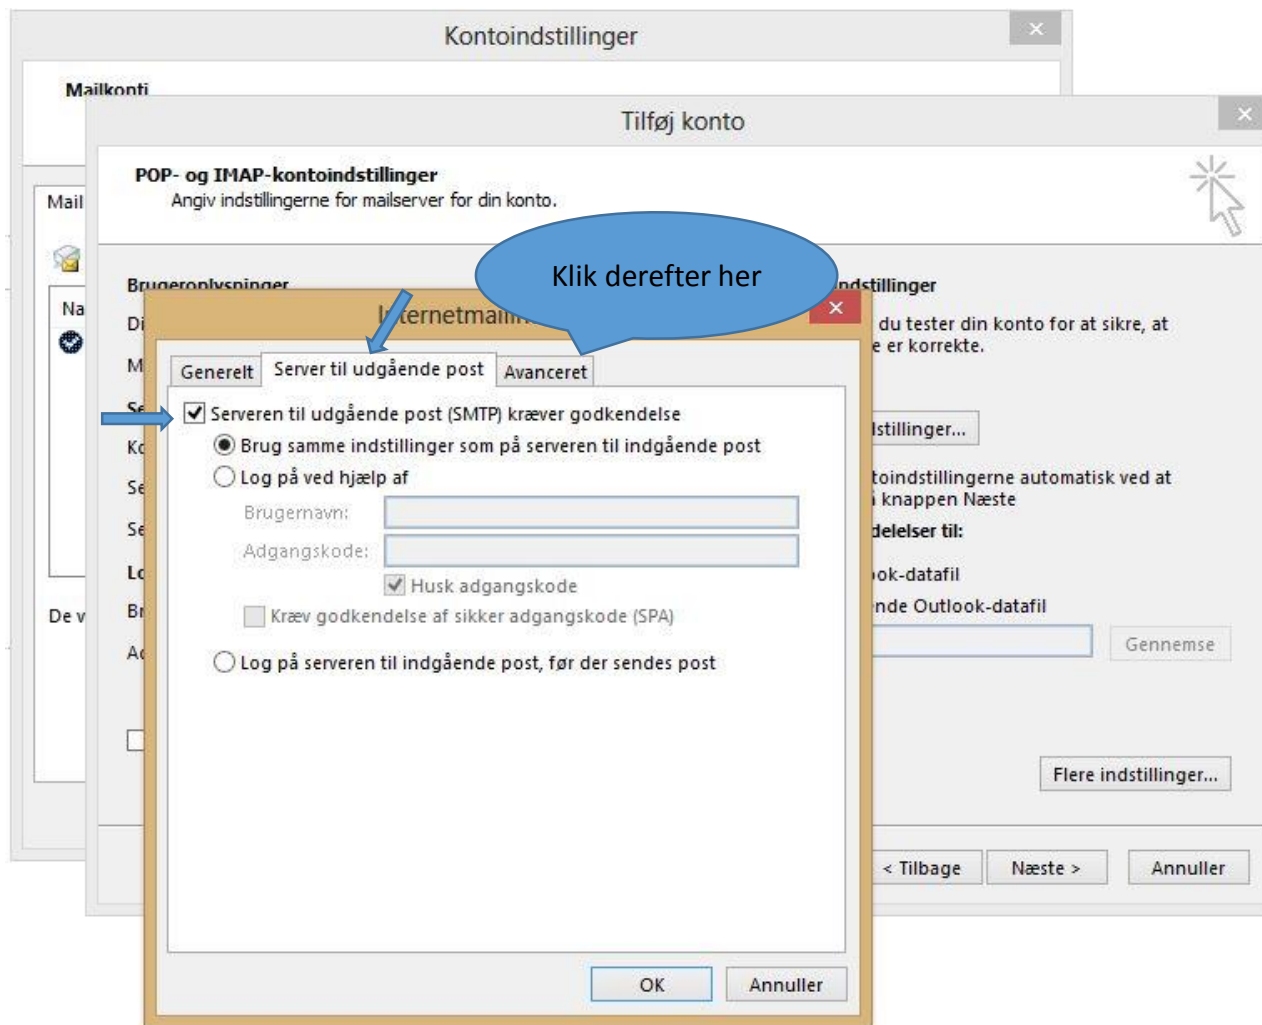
Kontoindstillinger

Mailkonti

Mail

Na

De v

Tilføj konto

POP- og IMAP-kontoindstillinger
Angiv indstillingerne for mailserver for din konto.

Brugeroplysninger

Di

M

Se

Ko

Se

Se

Lo

Br

Ad

Klik derefter her

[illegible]ndstillinger
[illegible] du tester din konto for at sikre, at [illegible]e er korrekte.

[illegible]stillinger...

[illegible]toindstillingerne automatisk ved at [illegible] knappen Næste

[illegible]delelser til:

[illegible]ok-datafil

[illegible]nde Outlook-datafil

Gennemse

Flere indstillinger...

< Tilbage

Næste >

Annuller

I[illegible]ternetmail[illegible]

Generelt

Server til udgående post

Avanceret

Serveren til udgående post (SMTP) kræver godkendelse

Brug samme indstillinger som på serveren til indgående post

Log på ved hjælp af

Brugernavn:

Adgangskode:

Husk adgangskode

Kræv godkendelse af sikker adgangskode (SPA)

Log på serveren til indgående post, før der sendes post

OK

Annuller